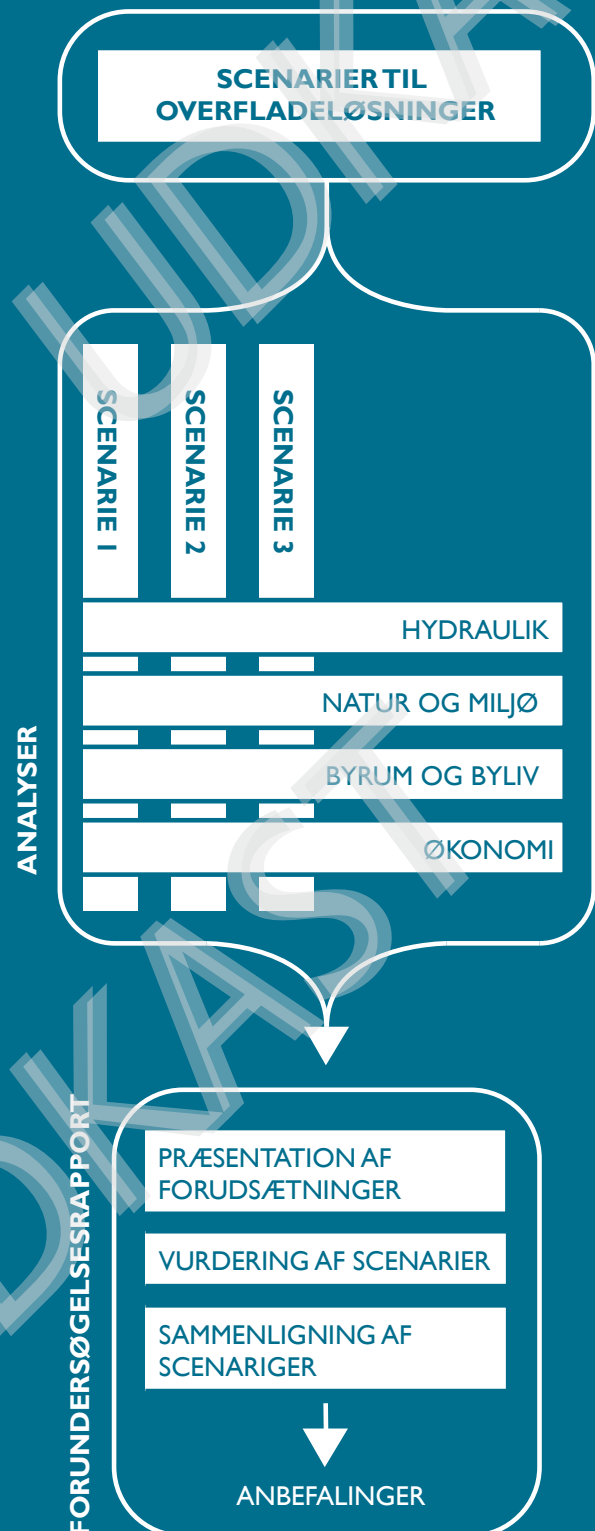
SCENARIER TIL OVERFLADELØSNINGER

SCENARIE 1

SCENARIE 2

SCENARIE 3

HYDRAULIK

NATUR OG MILJØ

BYRUM OG BYLIV

ØKONOMI

ANALYSER

FORUNDERSØGELSESRAPPORT

PRÆSENTATION AF FORUDSÆTNINGER

VURDERING AF SCENARIER

SAMMENLIGNING AF SCENARIGER

ANBEFALINGER

UDKAST